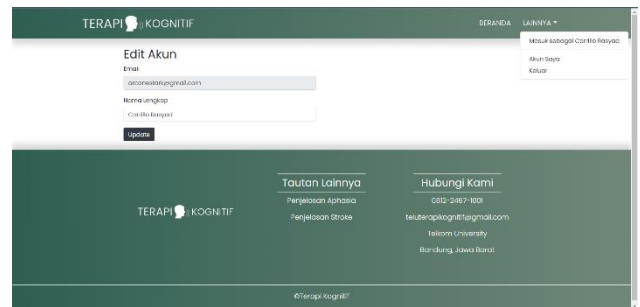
TERAPI KOGNITIF

BERANDA LAINNYA ▾

Masuk sebagai Carillo Rasyad

Akun Saya

Keluar

Edit Akun

Email

aicanestark@gmail.com

Nama Lengkap

Carillo Rasyad

Update

TERAPI KOGNITIF

Tautan Lainnya

Penjelasan Aphasia

Penjelasan Stroke

Hubungi Kami

0812-2467-1001

teluterapikognitif@gmail.com

Telkom University

Bandung, Jawa Barat

©Terapi Kognitif